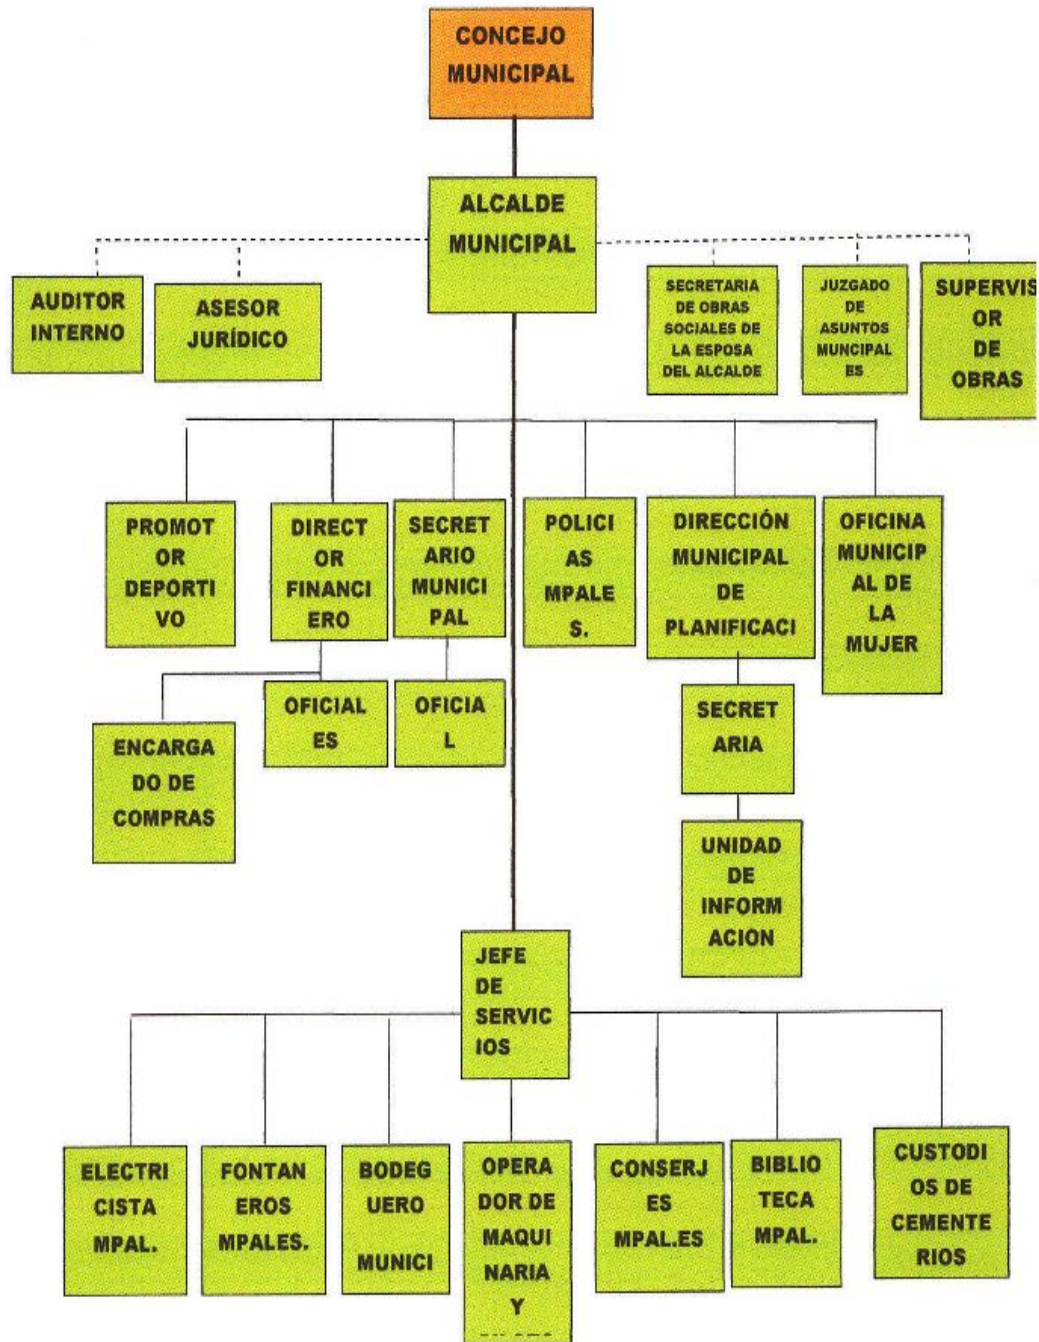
CONCEJO MUNICIPAL

ALCALDE MUNICIPAL

AUDITOR INTERNO

ASESOR JURÍDICO

SECRETARIA DE OBRAS SOCIALES DE LA ESPOSA DEL ALCALDE

JUZGADO DE ASUNTOS MUNCIPALES

SUPERVISOR DE OBRAS

PROMOTOR DEPORTIVO

DIRECTOR FINANCIERO

SECRETARIO MUNICIPAL

POLICIAS MPALES.

DIRECCIÓN MUNICIPAL DE PLANIFICACI

OFICINA MUNICIPAL DE LA MUJER

ENCARGADO DE COMPRAS

OFICIALES

OFICIAL

SECRETARIA

UNIDAD DE INFORMACION

JEFE DE SERVICIOS

ELECTRICISTA MPAL.

FONTANEROS MPALES.

BODEGUERO MUNICI

OPERADOR DE MAQUINARIA Y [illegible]

CONSERJES MPAL.ES

BIBLIOTECA MPAL.

CUSTODIOS DE CEMENTERIOS